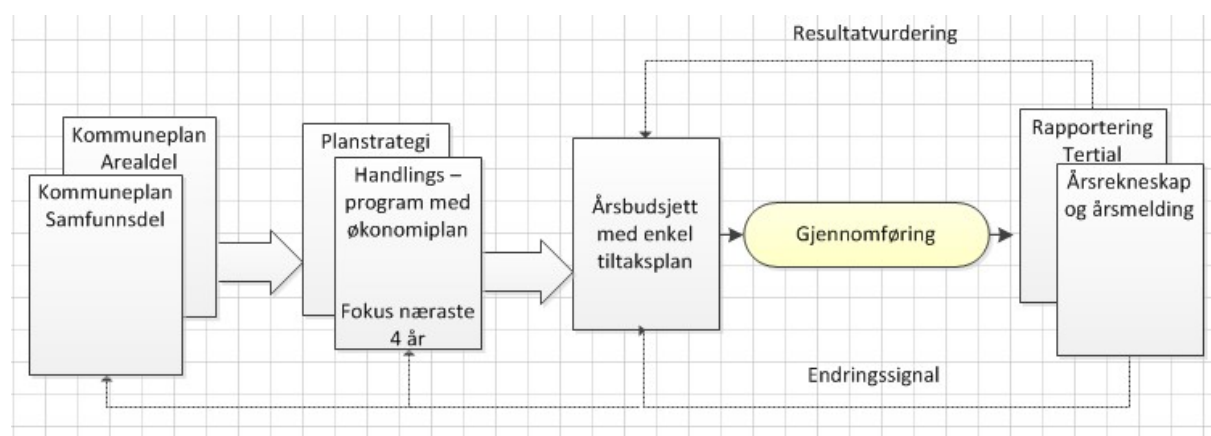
Resultatvurdering

Kommuneplan Arealdel

Kommuneplan Samfunnsdel

Planstrategi

Handlings – program med økonomiplan

Fokus næraste 4 år

Årsbudsjett med enkel tiltaksplan

Gjennomføring

Rapportering Tertial

Årsrekneskap og årsmelding

Endringssignal